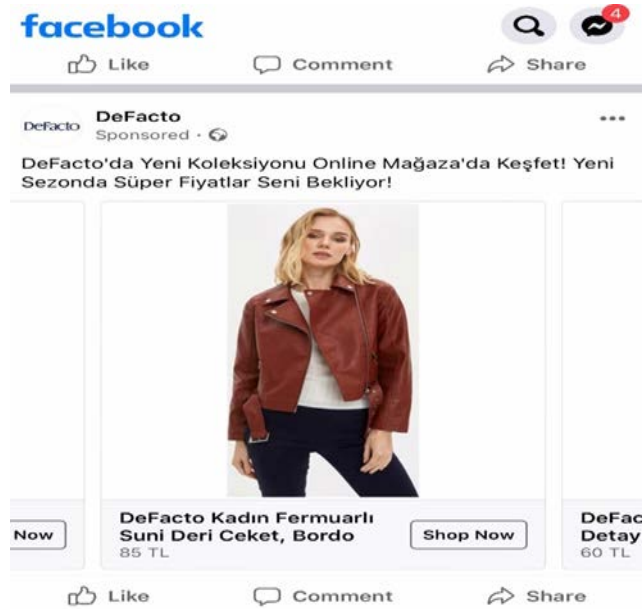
facebook

4

Like Comment Share

DeFacto

DeFacto
Sponsored ·

DeFacto'da Yeni Koleksiyonu Online Mağaza'da Keşfet! Yeni Sezonda Süper Fiyatlar Seni Bekliyor!

Now

DeFacto Kadın Fermuarlı Suni Deri Ceket, Bordo
85 TL

Shop Now

DeFac
Detay
60 TL

Like Comment Share